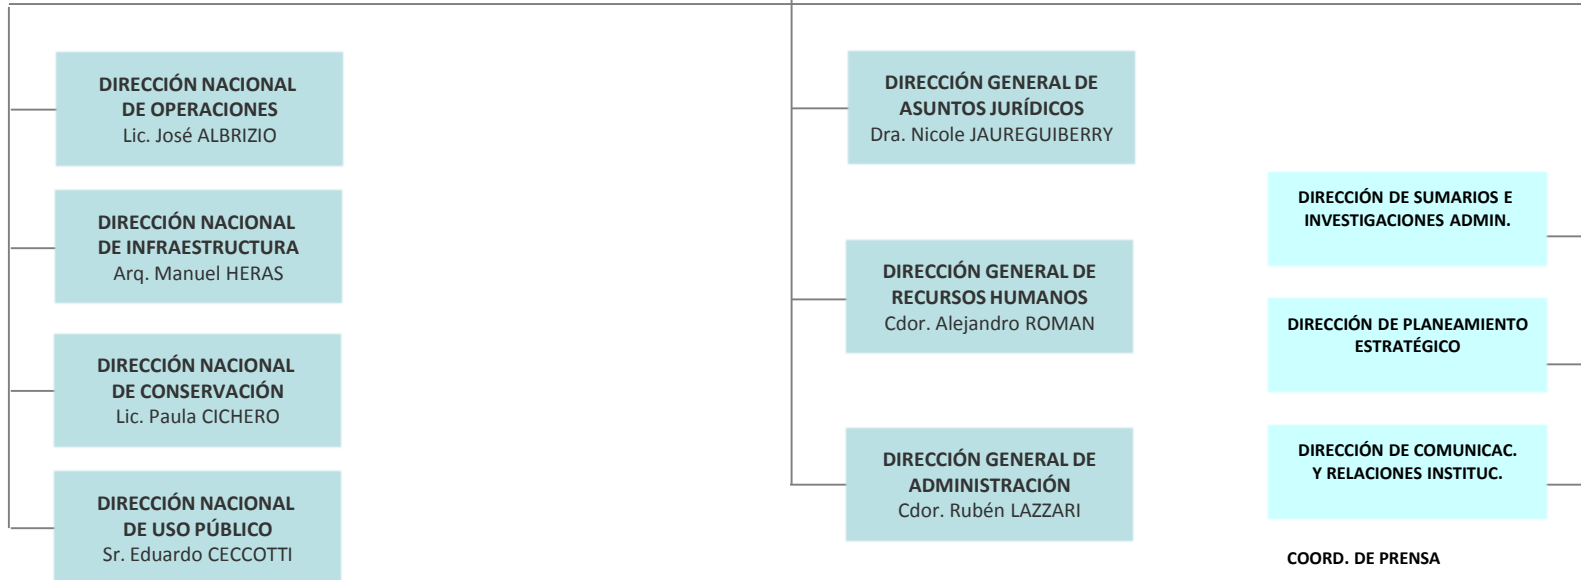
DIRECCIÓN NACIONAL DE OPERACIONES
Lic. José ALBRIZIO

DIRECCIÓN NACIONAL DE INFRAESTRUCTURA
Arq. Manuel HERAS

DIRECCIÓN NACIONAL DE CONSERVACIÓN
Lic. Paula CICHERO

DIRECCIÓN NACIONAL DE USO PÚBLICO
Sr. Eduardo CECCOTTI

DIRECCIÓN GENERAL DE ASUNTOS JURÍDICOS
Dra. Nicole JAUREGUIBERRY

DIRECCIÓN GENERAL DE RECURSOS HUMANOS
Cdor. Alejandro ROMAN

DIRECCIÓN GENERAL DE ADMINISTRACIÓN
Cdor. Rubén LAZZARI

DIRECCIÓN DE SUMARIOS E INVESTIGACIONES ADMIN.

DIRECCIÓN DE PLANEAMIENTO ESTRATÉGICO

DIRECCIÓN DE COMUNICAC. Y RELACIONES INSTITUC.

COORD. DE PRENSA